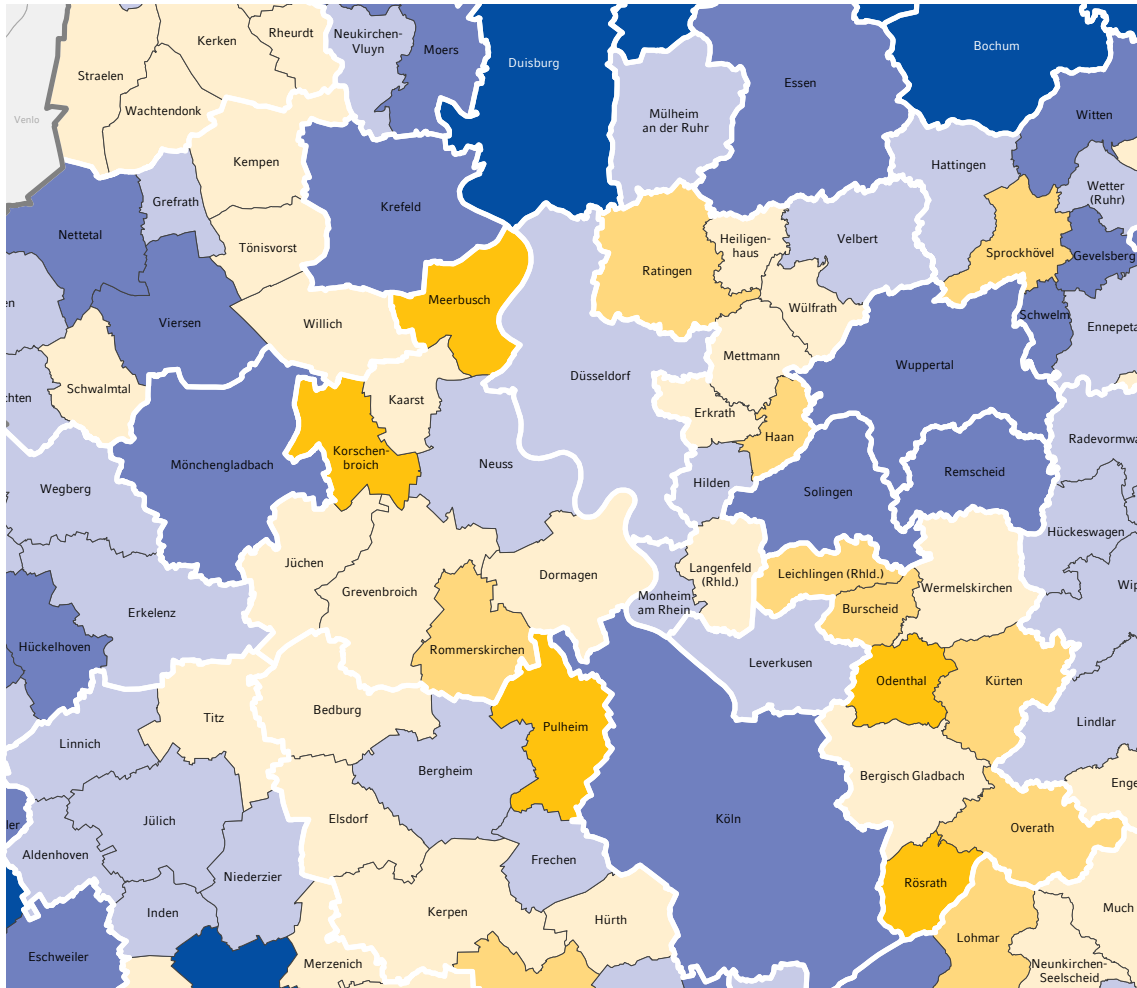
Venlo
Straelen
Kerken
Rheurdt
Neukirchen-Vluyn
Moers
Duisburg
Mülheim an der Ruhr
Essen
Bochum
Witten
Wachtendonk
Kempen
Krefeld
Hattingen
Wetter (Ruhr)
Nettetal
Grefrath
Tönisvorst
Heiligenhaus
Velbert
Ratingen
Sprockhövel
Gevelsberg
Meerbusch
Wülfrath
Schwelm
Ennepeta
Viersen
Willich
Mettmann
Wuppertal
en
Schwalmtal
Kaarst
Düsseldorf
chten
Erkrath
Haan
Radevormwa
Korschenbroich
Neuss
Mönchengladbach
Hilden
Remscheid
Wegberg
Solingen
Hückeswagen
Jüchen
Dormagen
Langenfeld (Rhld.)
Leichlingen (Rhld.)
Wermelskirchen
Grevenbroich
Monheim am Rhein
Burscheid
Wip
Erkelenz
Hückelhoven
Rommerskirchen
Leverkusen
Odenthal
Kürten
Titz
Bedburg
Pulheim
Lindlar
Linnich
Bergheim
Bergisch Gladbach
Enge
Jülich
Köln
ler
Elsdorf
Overath
Aldenhoven
Frechen
Niederzier
Rösrath
Inden
Kerpen
Hürth
Much
Lohmar
Eschweiler
Merzenich
Neunkirchen-Seelscheid